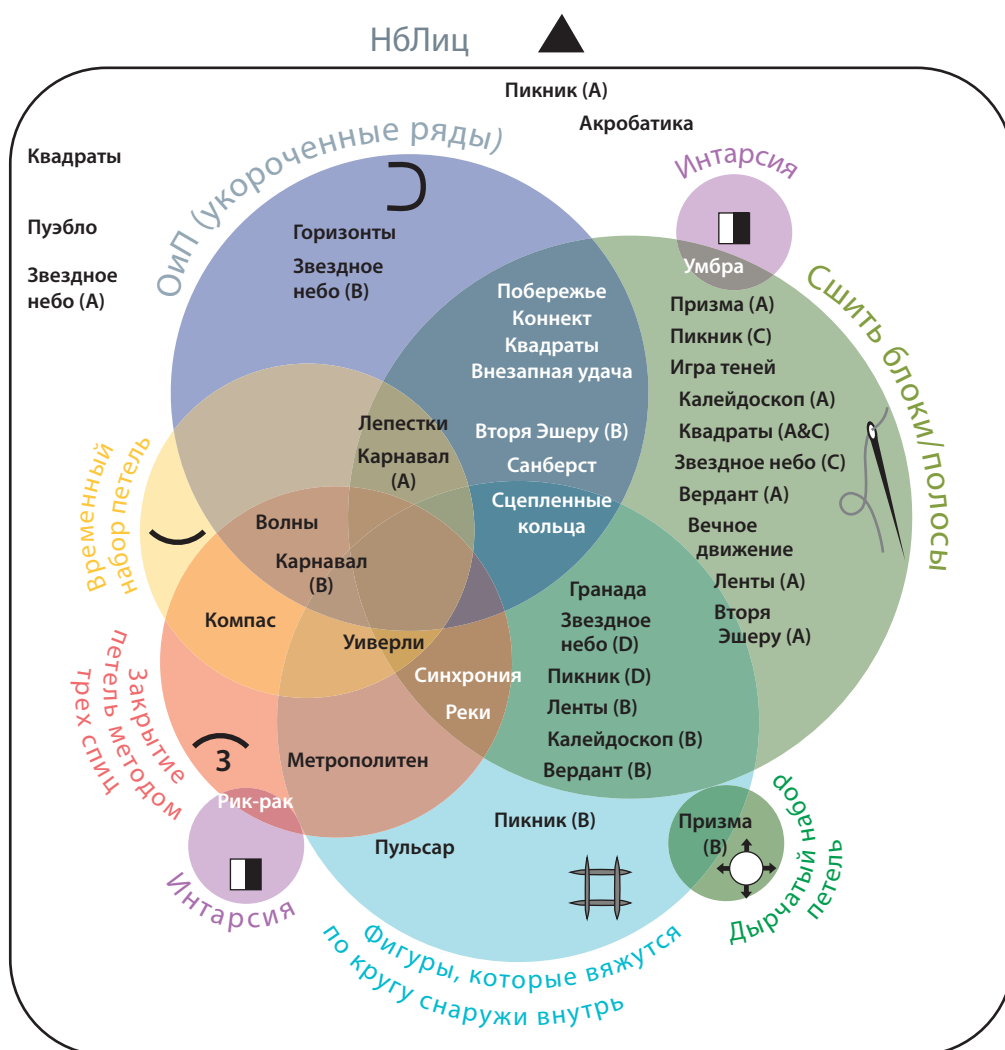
НбЛиц

Пикник (A)
Акробатика

Квадраты

Пуэбло

Звездное небо (A)

ОиП (укороченные ряды)

Горизонты
Звездное небо (B)

Интарсия

Умбра

Сшить блоки/полосы

Побережье
Коннект
Квадраты
Внезапная удача

Призма (A)
Пикник (C)
Игра теней
Калейдоскоп (A)
Квадраты (A&C)
Звездное небо (C)
Вердант (A)
Вечное движение
Ленты (A)
Вторя Эшеру (A)

Временный набор петель

Лепестки
Карнавал (A)

Вторя Эшеру (B)
Санберст
Сцепленные кольца

Волны
Карнавал (B)

Компас

Уиверли

Гранада
Звездное небо (D)
Пикник (D)
Ленты (B)
Калейдоскоп (B)
Вердант (B)

Закрытие петель методом трех спиц

Синхрония
Реки

3

Метрополитен

Рик-рак

Пикник (B)

Пульсар

Призма (B)

Дырчатый набор петель

Интарсия

Фигуры, которые вяжутся по кругу снаружи внутрь